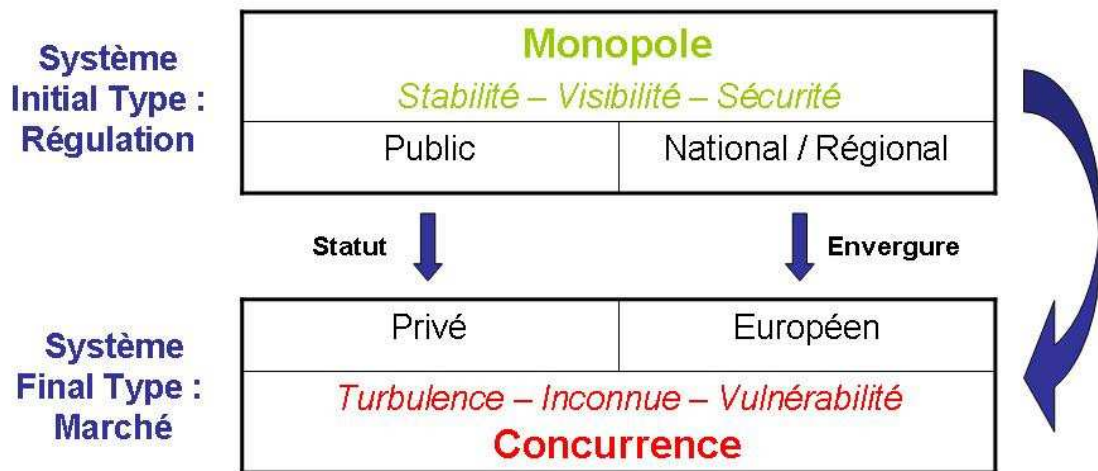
Système Initial Type : Régulation

Monopole

*Stabilité – Visibilité – Sécurité*

| Public | National / Régional |
|---|---|

Statut

Envergure

Système Final Type : Marché

| Privé | Européen |
|---|---|

*Turbulence – Inconnue – Vulnérabilité*

Concurrence